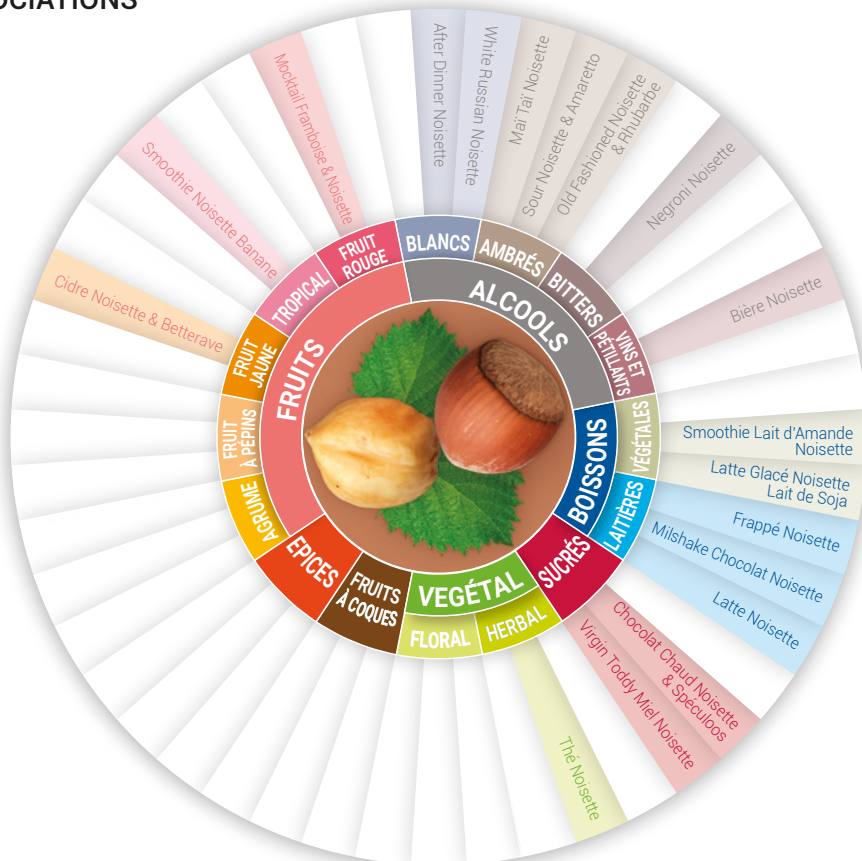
OCIATIONS

After Dinner Noisette
White Russian Noisette
Maï Taï Noisette
Sour Noisette & Amaretto
Old Fashioned Noisette & Rhubarbe
Negroni Noisette
Bière Noisette
Smoothie Lait d'Amande Noisette
Latte Glacé Noisette Lait de Soja
Frappé Noisette
Milshake Chocolat Noisette
Latte Noisette
Chocolat Chaud Noisette & Spéculoos
Virgin Toddy Miel Noisette
Thé Noisette
Cidre Noisette & Betterave
Smoothie Noisette Banane
Mocktail Framboise & Noisette

FRUIT ROUGE
BLANCS
AMBRÉS
BITTERS
VINS ET PÉTILANTS
ALCOOLS
VÉGÉTALES
BOISSONS
LAITIÈRES
SUCRÉS
HERBAL
FLORAL
VEGÉTAL
FRUITS À COQUES
EPICES
AGRUME
FRUIT À PÉPINS
FRUIT JAUNE
TROPICAL
FRUITS